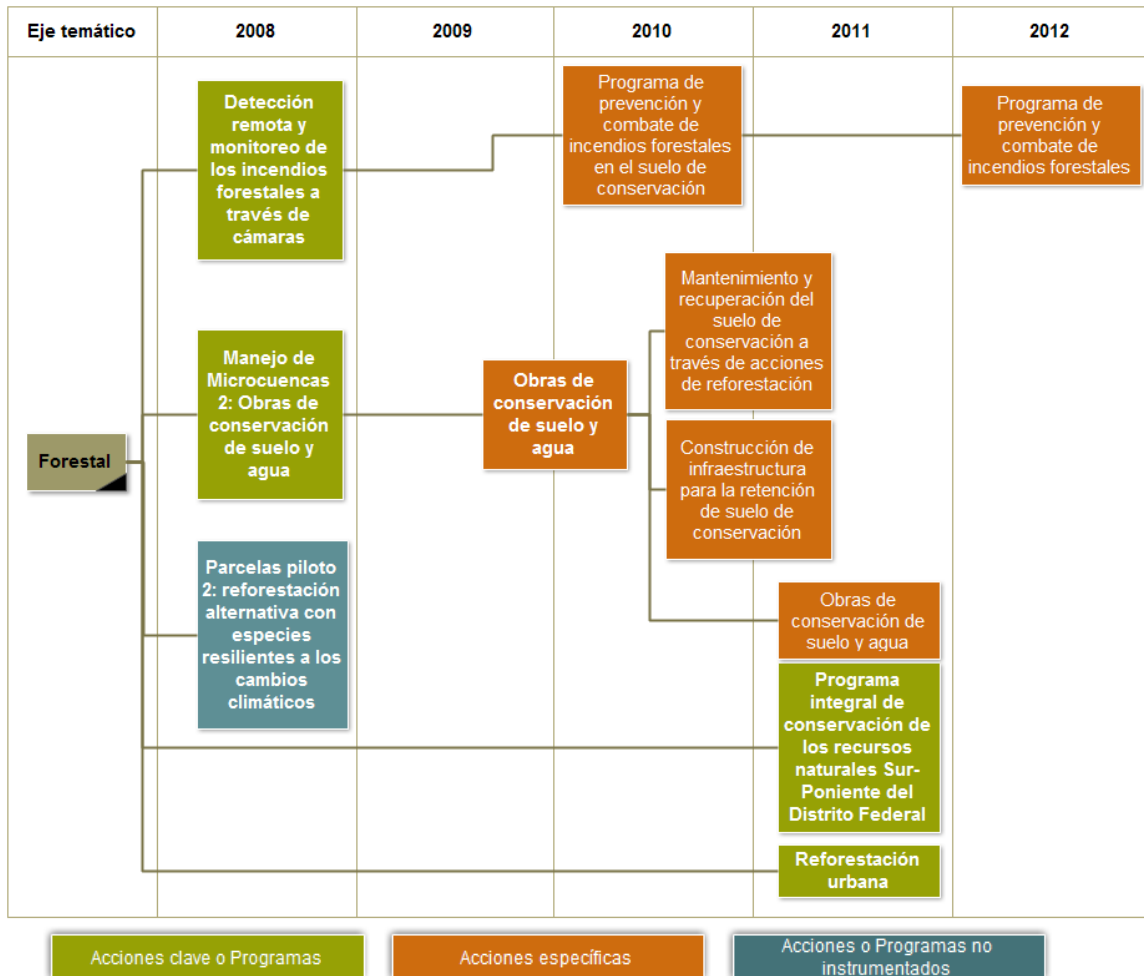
| Eje temático | 2008 | 2009 | 2010 | 2011 | 2012 |
|---|---|---|---|---|---|

Forestal

Detección remota y monitoreo de los incendios forestales a través de cámaras

Programa de prevención y combate de incendios forestales en el suelo de conservación

Programa de prevención y combate de incendios forestales

Manejo de Microcuencas 2: Obras de conservación de suelo y agua

Obras de conservación de suelo y agua

Mantenimiento y recuperación del suelo de conservación a través de acciones de reforestación

Construcción de infraestructura para la retención de suelo de conservación

Obras de conservación de suelo y agua

Parcelas piloto 2: reforestación alternativa con especies resilientes a los cambios climáticos

Programa integral de conservación de los recursos naturales Sur-Poniente del Distrito Federal

Reforestación urbana

Acciones clave o Programas

Acciones específicas

Acciones o Programas no instrumentados